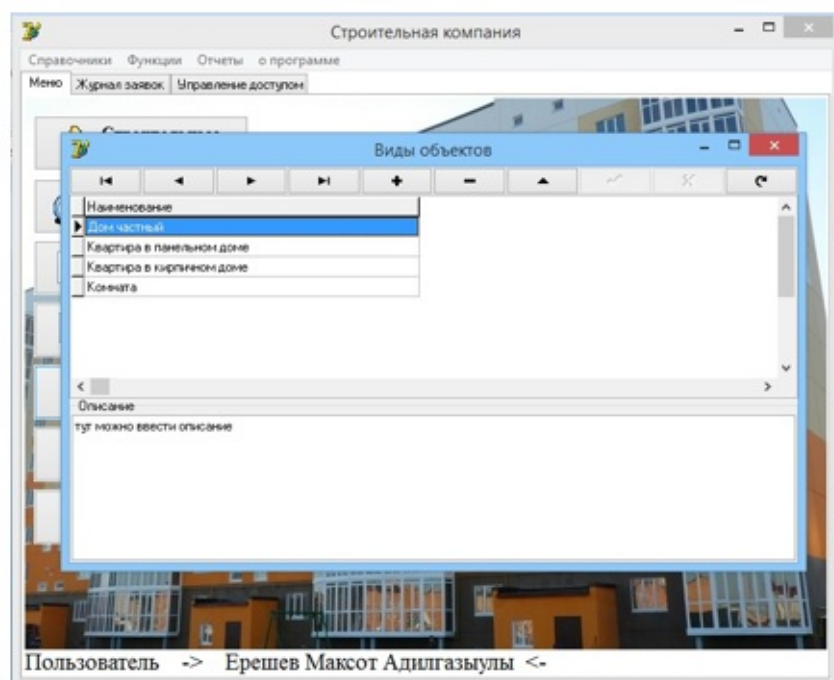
Строительная компания

Справочники Функции Отчеты о программе

Меню | Журнал заявок | Управление доступом

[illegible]

Виды объектов

| Наименование |
|---|
| Дом частный |
| Квартира в панельном доме |
| Квартира в кирпичном доме |
| Комната |

Описание

тут можно ввести описание

Пользователь -> Ерешев Максот Адилгазыулы <-